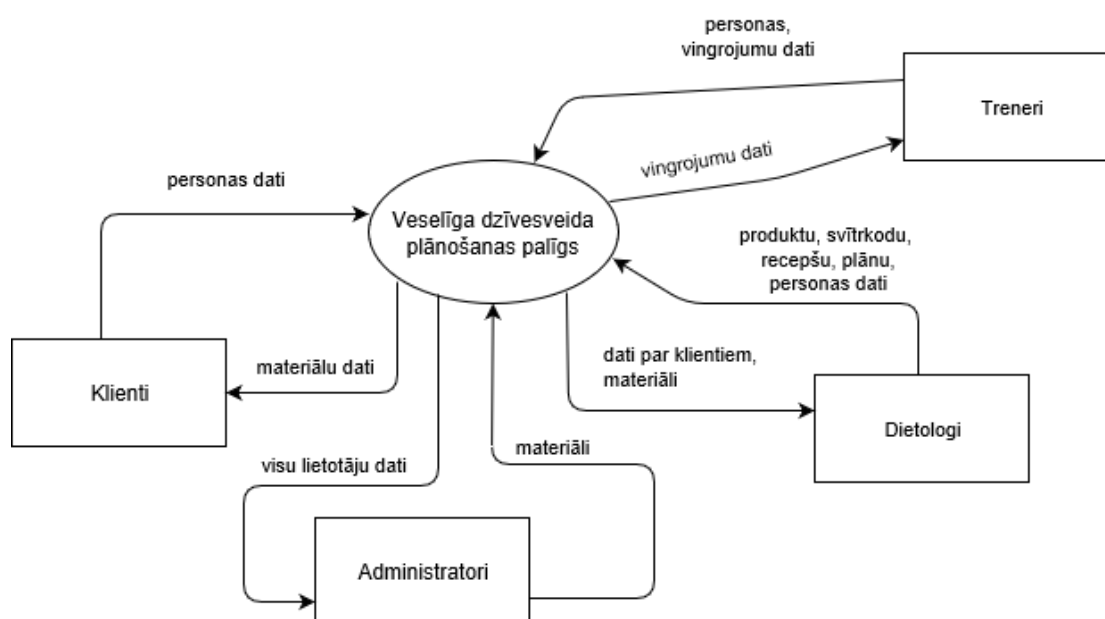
personas, vingrojumu dati

Treneri

vingrojumu dati

personas dati

Veselīga dzīvesveida plānošanas palīgs

produktu, svītrkodu, recepšu, plānu, personas dati

dati par klientiem, materiāli

materiālu dati

Klienti

Dietologi

materiāli

visu lietotāju dati

Administratori